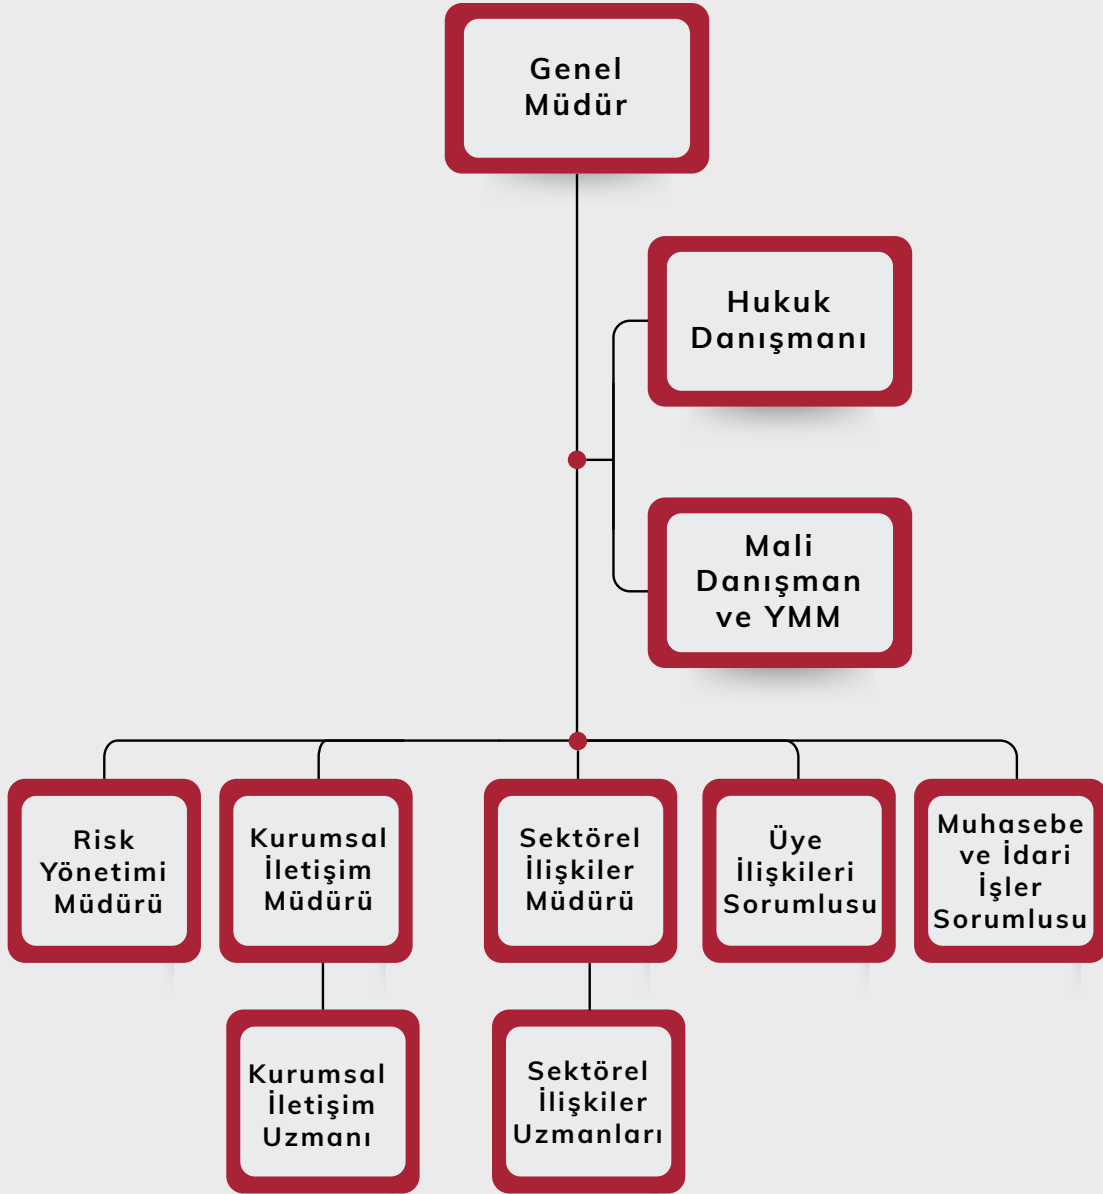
Genel Müdür

Hukuk Danışmanı

Mali Danışman ve YMM

Risk Yönetimi Müdürü

Kurumsal İletişim Müdürü

Sektörel İlişkiler Müdürü

Üye İlişkileri Sorumlusu

Muhasebe ve İdari İşler Sorumlusu

Kurumsal İletişim Uzmanı

Sektörel İlişkiler Uzmanları